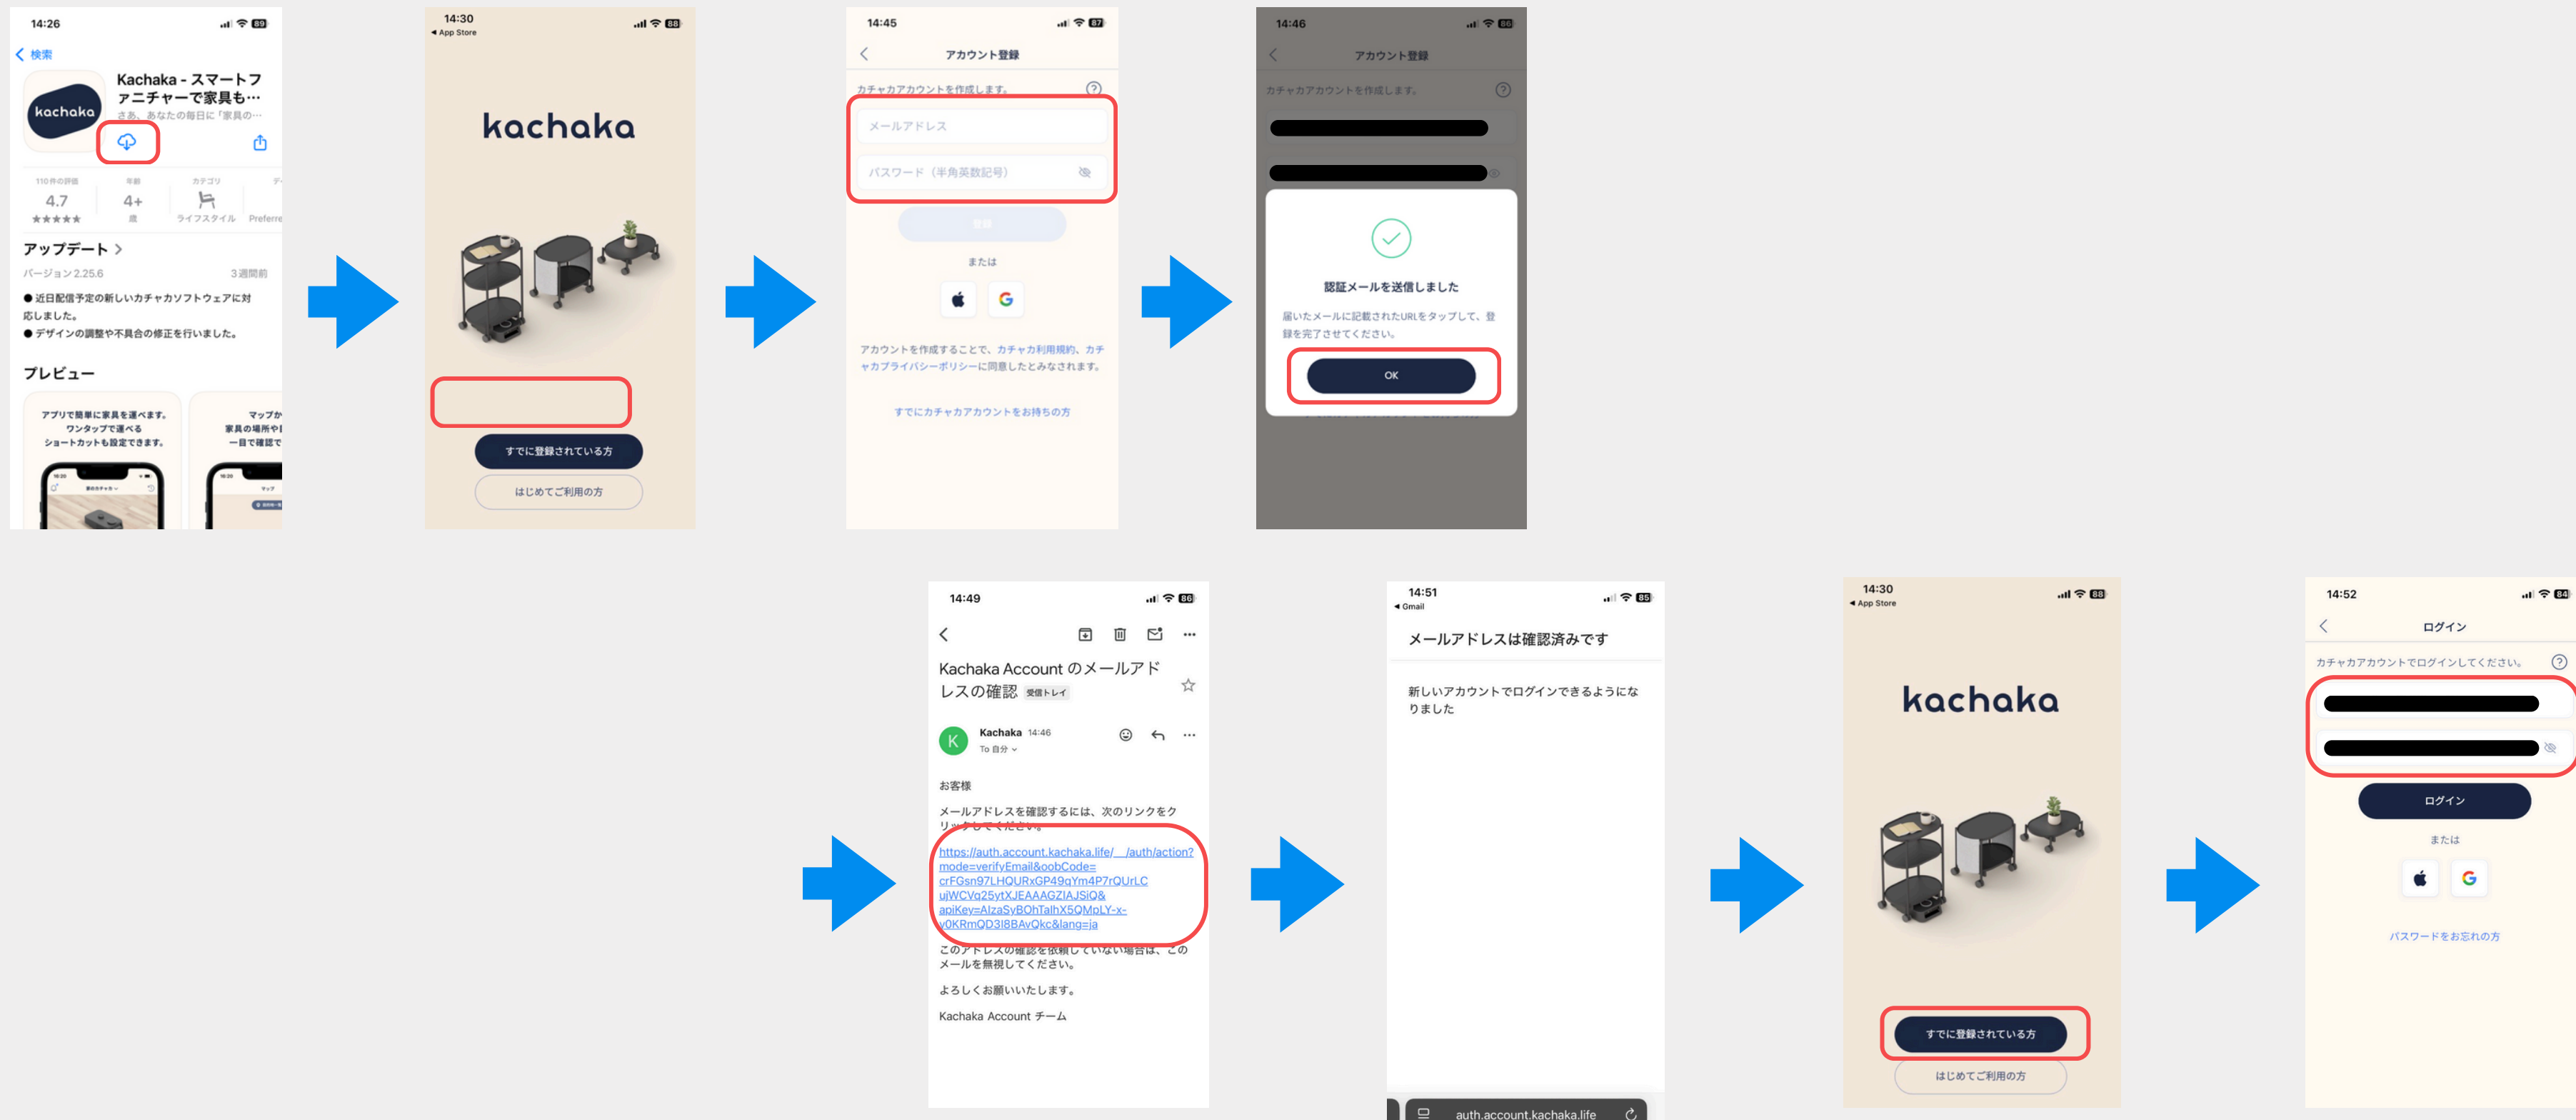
14:26

< 検索

kachaka

Kachaka - スマートファニチャーで家具も…

さあ、あなたの毎日に「家具の…

110件の評価 4.7 ★★★★★

年齢 4+ 歳

カテゴリ ライフスタイル

Preferre

アップデート >

バージョン 2.25.6

3週間前

● 近日配信予定の新しいカチャカソフトウェアに対応しました。

● デザインの調整や不具合の修正を行いました。

プレビュー

アプリで簡単に家具を運べます。ワンタップで運べるショートカットも設定できます。

マップか家具の場所や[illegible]一目で確認で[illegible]

14:30

◂ App Store

kachaka

すでに登録されている方

はじめてご利用の方

14:45

アカウント登録

カチャカアカウントを作成します。

メールアドレス

パスワード（半角英数記号）

登録

または

アカウントを作成することで、カチャカ利用規約、カチャカプライバシーポリシーに同意したとみなされます。

すでにカチャカアカウントをお持ちの方

14:46

アカウント登録

カチャカアカウントを作成します。

認証メールを送信しました

届いたメールに記載されたURLをタップして、登録を完了させてください。

OK

14:49

Kachaka Account のメールアドレスの確認 受信トレイ

Kachaka 14:46

To 自分

お客様

メールアドレスを確認するには、次のリンクをクリックしてください。

https://auth.account.kachaka.life/__/auth/action?mode=verifyEmail&oobCode=crFGsn97LHQURxGP49qYm4P7rQUrLCuiWCVq25ytXJEAAAGZIAJSiQ&apiKey=AIzaSyBOhTalhX5QMpLY-x-y0KRmQD3I8BAvQkc&lang=ja

このアドレスの確認を依頼していない場合は、このメールを無視してください。

よろしくお願いいたします。

Kachaka Account チーム

14:51

◂ Gmail

メールアドレスは確認済みです

新しいアカウントでログインできるようになりました

auth.account.kachaka.life

14:30

◂ App Store

kachaka

すでに登録されている方

はじめてご利用の方

14:52

ログイン

カチャカアカウントでログインしてください。

ログイン

または

パスワードをお忘れの方